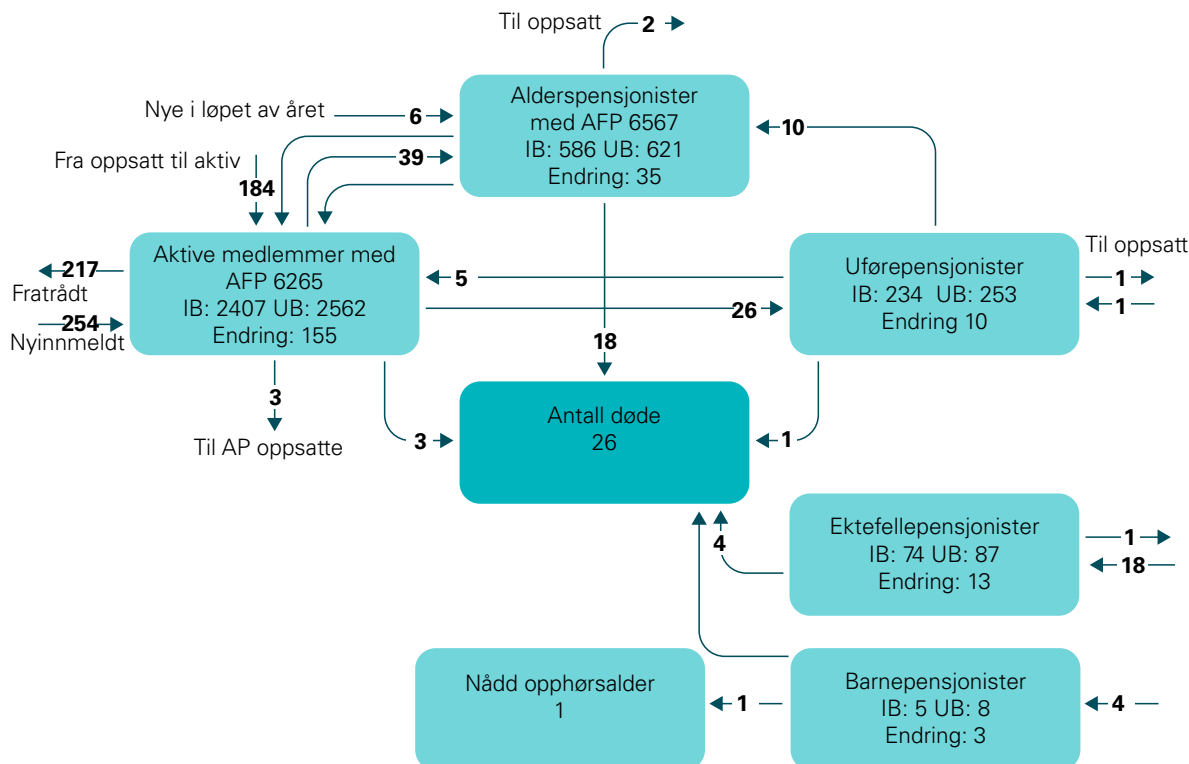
Til oppsatt 2

Nye i løpet av året 6

Alderspensjonister med AFP 6567 IB: 586 UB: 621 Endring: 35

10

Fra oppsatt til aktiv 184

39

Aktive medlemmer med AFP 6265 IB: 2407 UB: 2562 Endring: 155

217 Fratrådt

254 Nyinnmeldt

5

26

Uførepensjonister IB: 234 UB: 253 Endring 10

Til oppsatt 1

1

18

3 Til AP oppsatte

3

Antall døde 26

1

4

Ektefellepensjonister IB: 74 UB: 87 Endring: 13

1

18

Nådd opphørsalder 1

1

Barnepensjonister IB: 5 UB: 8 Endring: 3

4